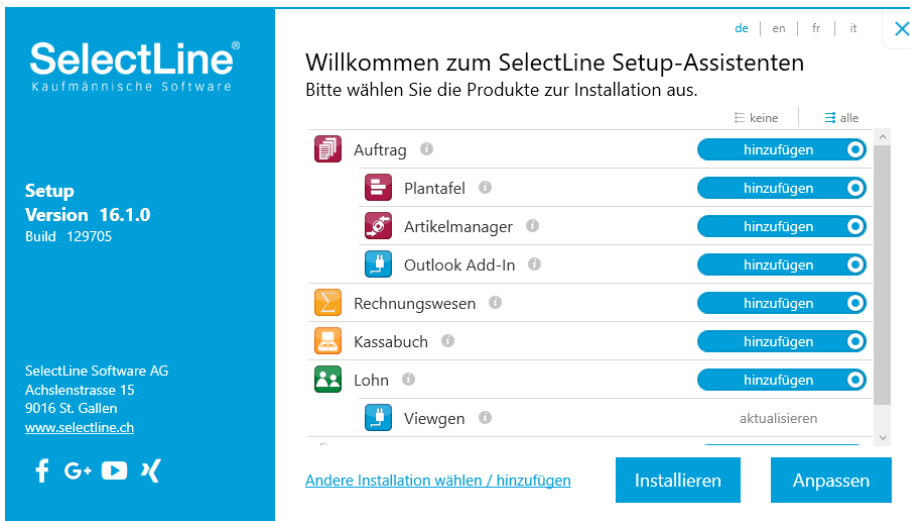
SelectLine®
Kaufmännische Software

Setup
Version 16.1.0
Build 129705

SelectLine Software AG
Achslenstrasse 15
9016 St. Gallen
www.selectline.ch

f G+ X

de | en | fr | it

Willkommen zum SelectLine Setup-Assistenten
Bitte wählen Sie die Produkte zur Installation aus.

keine | alle

Auftrag hinzufügen
Plantafel hinzufügen
Artikelmanager hinzufügen
Outlook Add-In hinzufügen
Rechnungswesen hinzufügen
Kassabuch hinzufügen
Lohn hinzufügen
Viewgen aktualisieren

Andere Installation wählen / hinzufügen

Installieren

Anpassen